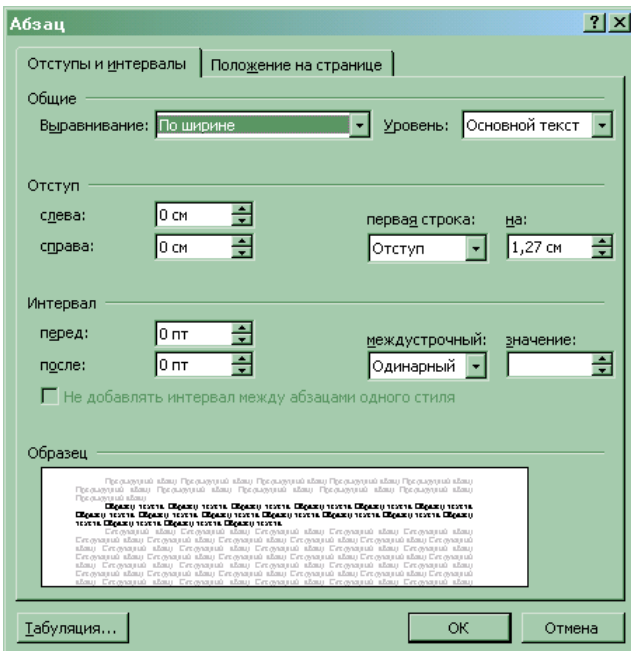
Абзац ? X

Отступы и интервалы | Положение на странице

Общие

Выравнивание: По ширине Уровень: Основной текст

Отступ

слева: 0 см

справа: 0 см

первая строка: на:

Отступ 1,27 см

Интервал

перед: 0 пт

после: 0 пт

междустрочный: значение:

Одинарный

Не добавлять интервал между абзацами одного стиля

Образец

Предыдущий абзац Предыдущий абзац Предыдущий абзац Предыдущий абзац Предыдущий абзац Предыдущий абзац Предыдущий абзац Предыдущий абзац Предыдущий абзац Предыдущий абзац Предыдущий абзац

Образец текста Образец текста Образец текста Образец текста Образец текста Образец текста Образец текста Образец текста Образец текста Образец текста Образец текста Образец текста Образец текста Образец текста Образец текста Образец текста

Следующий абзац Следующий абзац Следующий абзац Следующий абзац Следующий абзац Следующий абзац Следующий абзац Следующий абзац Следующий абзац Следующий абзац Следующий абзац Следующий абзац Следующий абзац Следующий абзац Следующий абзац Следующий абзац Следующий абзац Следующий абзац Следующий абзац Следующий абзац Следующий абзац Следующий абзац Следующий абзац Следующий абзац Следующий абзац Следующий абзац Следующий абзац Следующий абзац Следующий абзац Следующий абзац

Табуляция... OK Отмена